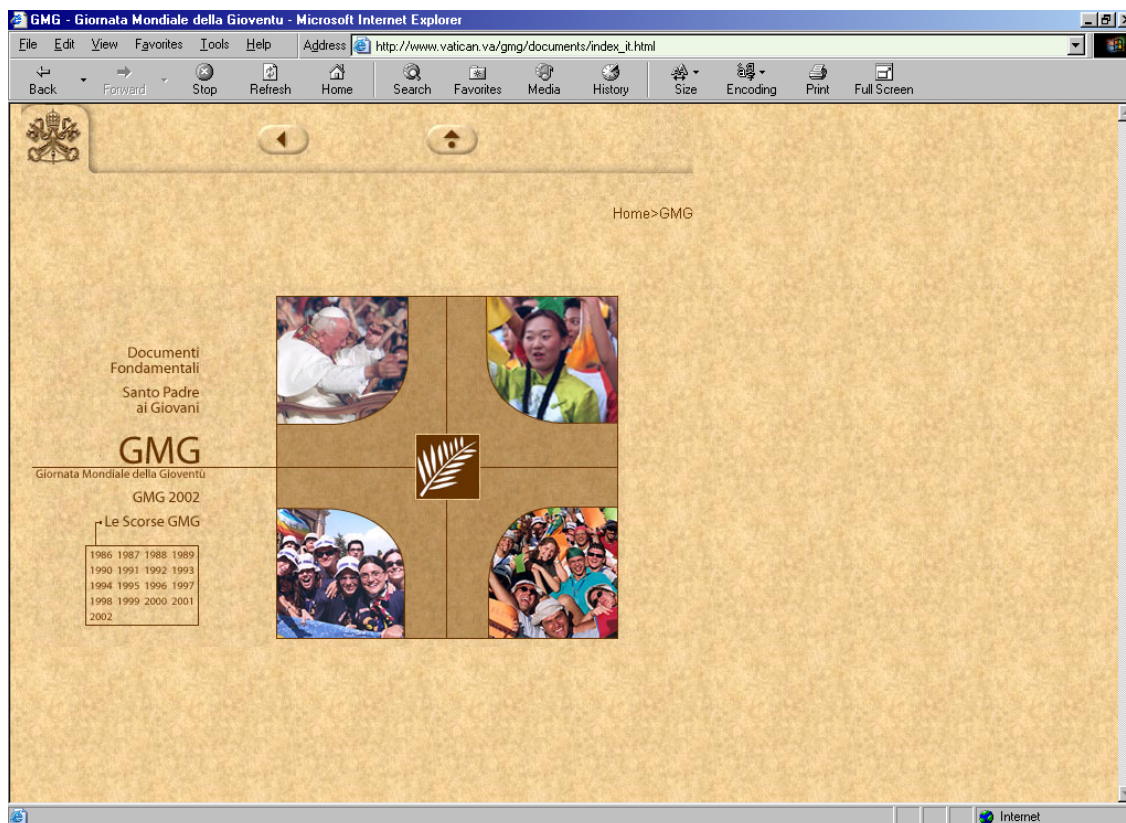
GMG - Giornata Mondiale della Gioventu - Microsoft Internet Explorer

File Edit View Favorites Tools Help Address http://www.vatican.va/gmg/documents/index_it.html

Back Forward Stop Refresh Home Search Favorites Media History Size Encoding Print Full Screen

Home>GMG

Documenti Fondamentali

Santo Padre ai Giovani

GMG
Giornata Mondiale della Gioventù

GMG 2002

Le Scorse GMG

| | | | |
|---|---|---|---|
| 1986 | 1987 | 1988 | 1989 |
| 1990 | 1991 | 1992 | 1993 |
| 1994 | 1995 | 1996 | 1997 |
| 1998 | 1999 | 2000 | 2001 |
| 2002 | | | |

Internet